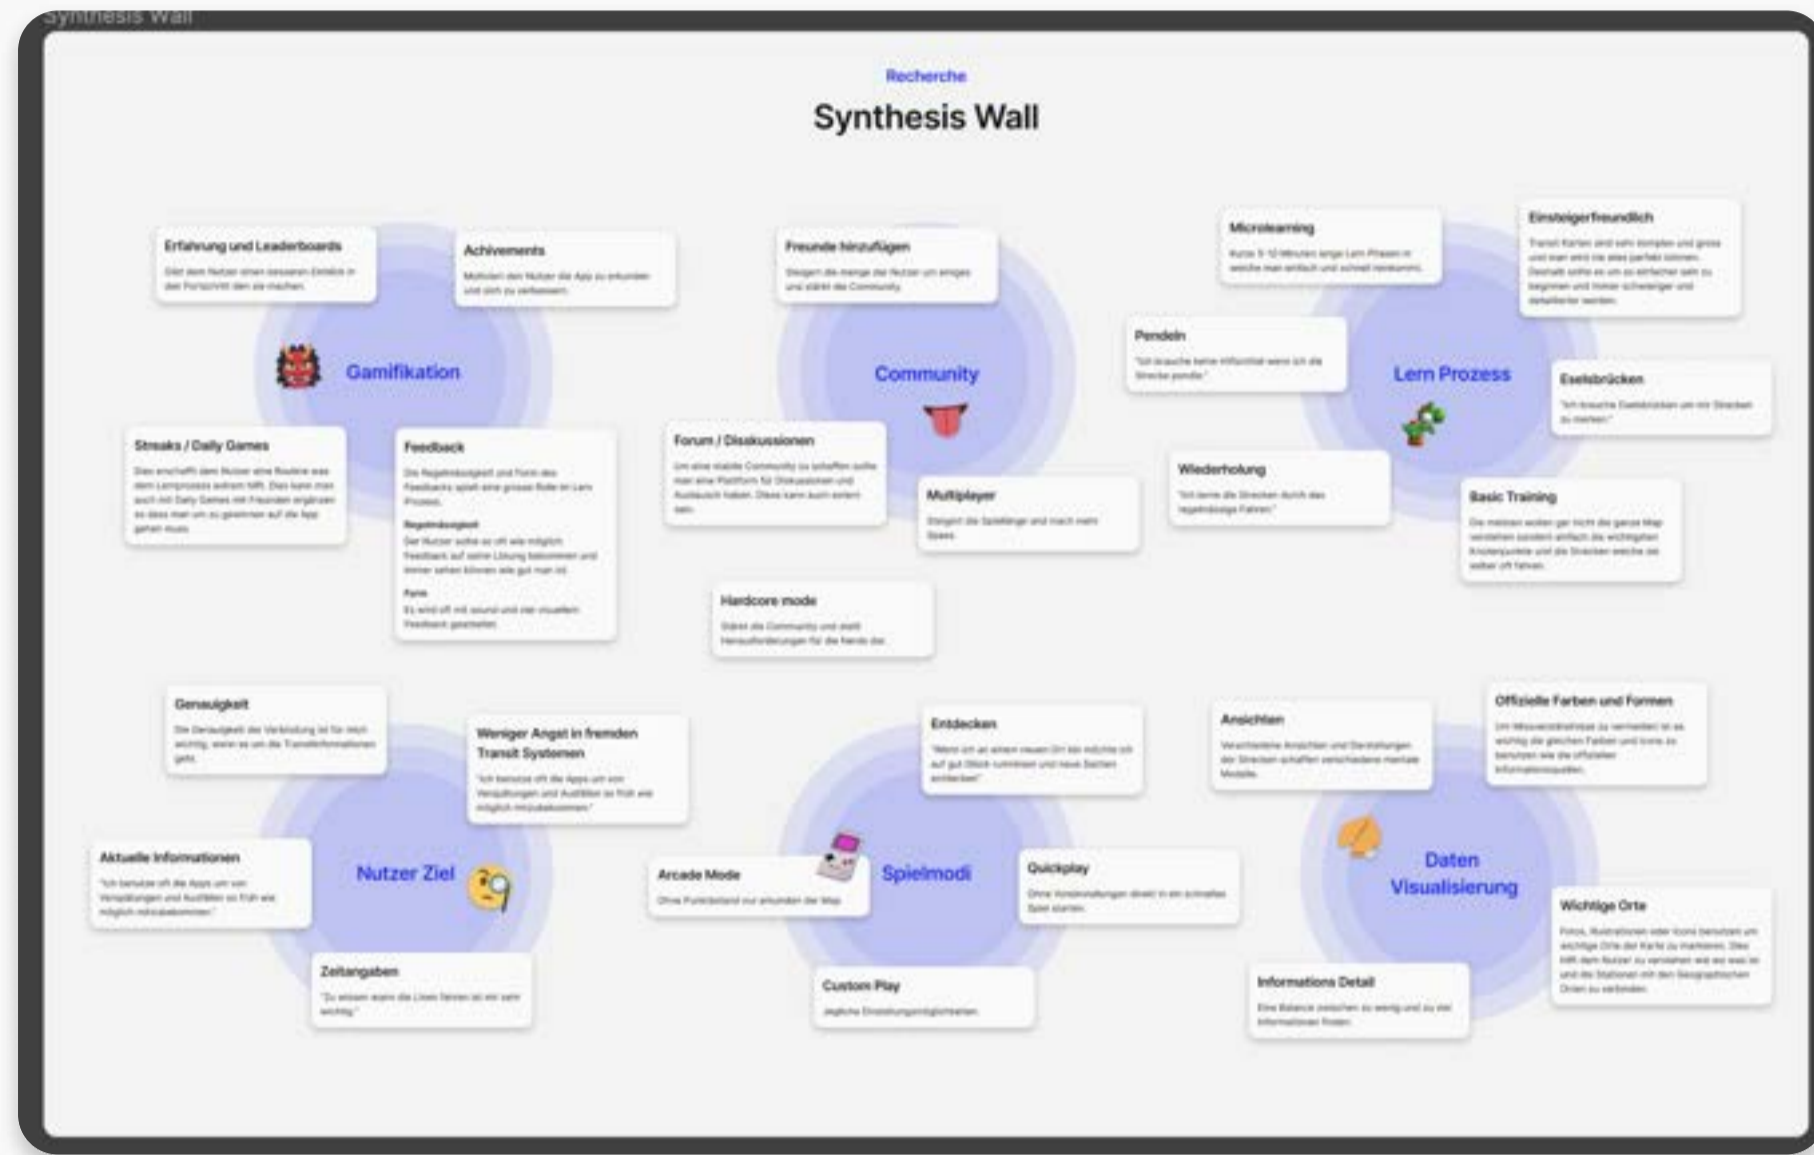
Synthesis Wall

Recherche

Synthesis Wall

Erfahrung und Leaderboards
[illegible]

Achivements
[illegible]

Gamifikation

Streaks / Daily Games
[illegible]

Feedback
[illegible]

Freunde hinzufügen
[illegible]

Community

Forum / Diskussionen
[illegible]

Multiplayer
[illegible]

Hardcore mode
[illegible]

Microlearning
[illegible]

Einsteigerfreundlich
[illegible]

Pendeln
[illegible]

Lern Prozess

Eselsbrücken
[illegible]

Wiederholung
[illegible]

Basic Training
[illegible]

Genauigkeit
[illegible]

Weniger Angst in fremden Transit Systemen
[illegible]

Aktuelle Informationen
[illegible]

Nutzer Ziel

Zeitangaben
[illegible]

Entdecken
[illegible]

Arcade Mode
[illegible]

Spielmodi

Quickplay
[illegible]

Custom Play
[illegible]

Ansichten
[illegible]

Offizielle Farben und Formen
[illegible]

Daten Visualisierung

Wichtige Orte
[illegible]

Informations Detail
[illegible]